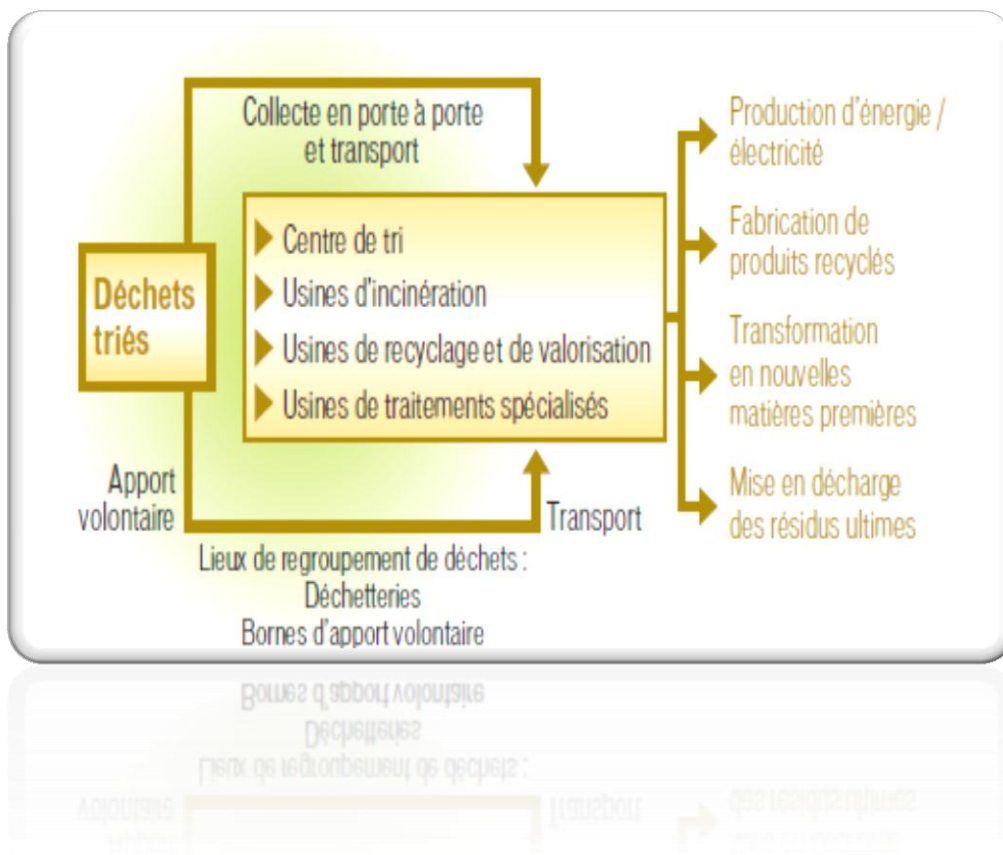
Collecte en porte à porte et transport

Déchets triés

Centre de tri
Usines d'incinération
Usines de recyclage et de valorisation
Usines de traitements spécialisés

Apport volontaire

Transport

Lieux de regroupement de déchets :
Déchetteries
Bornes d'apport volontaire

Production d'énergie / électricité

Fabrication de produits recyclés

Transformation en nouvelles matières premières

Mise en décharge des résidus ultimes